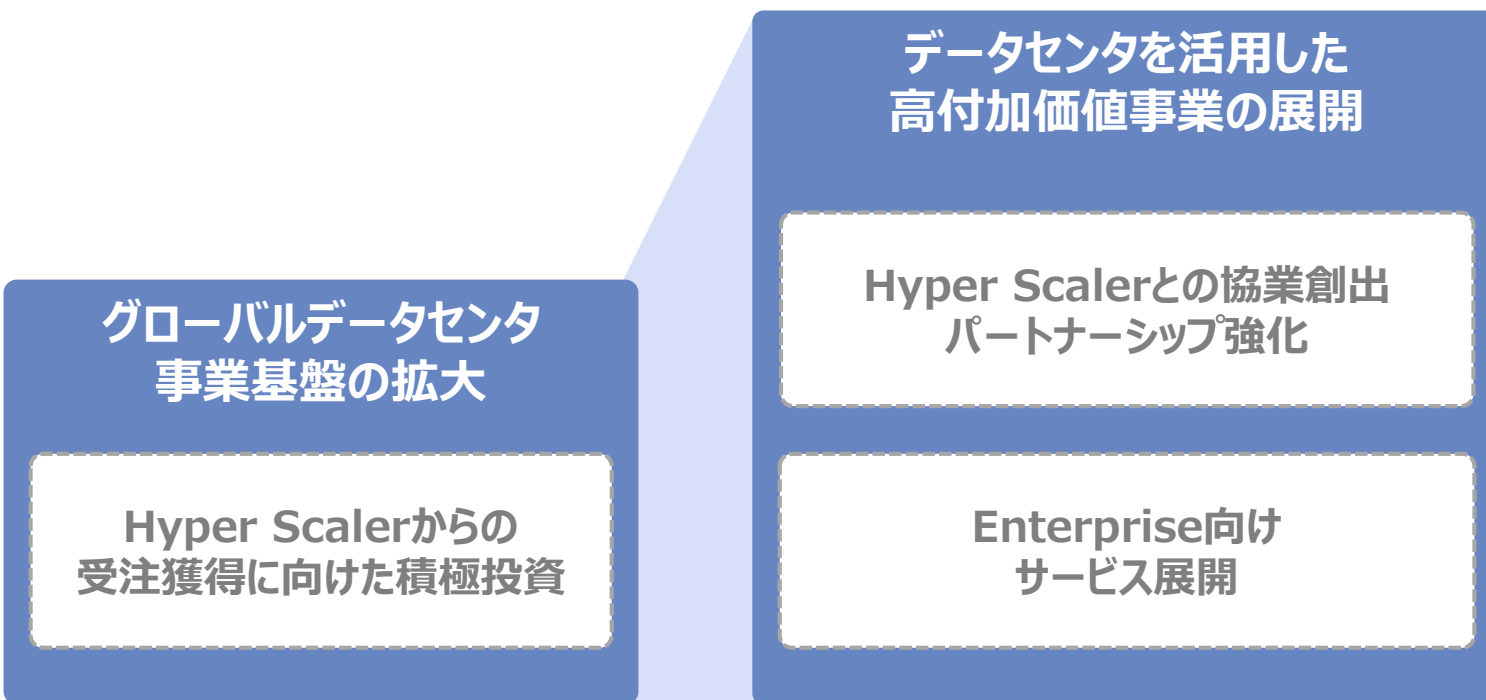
グローバルデータセンタ
事業基盤の拡大

Hyper Scalerからの
受注獲得に向けた積極投資

データセンタを活用した
高付加価値事業の展開

Hyper Scalerとの協業創出
パートナーシップ強化

Enterprise向け
サービス展開